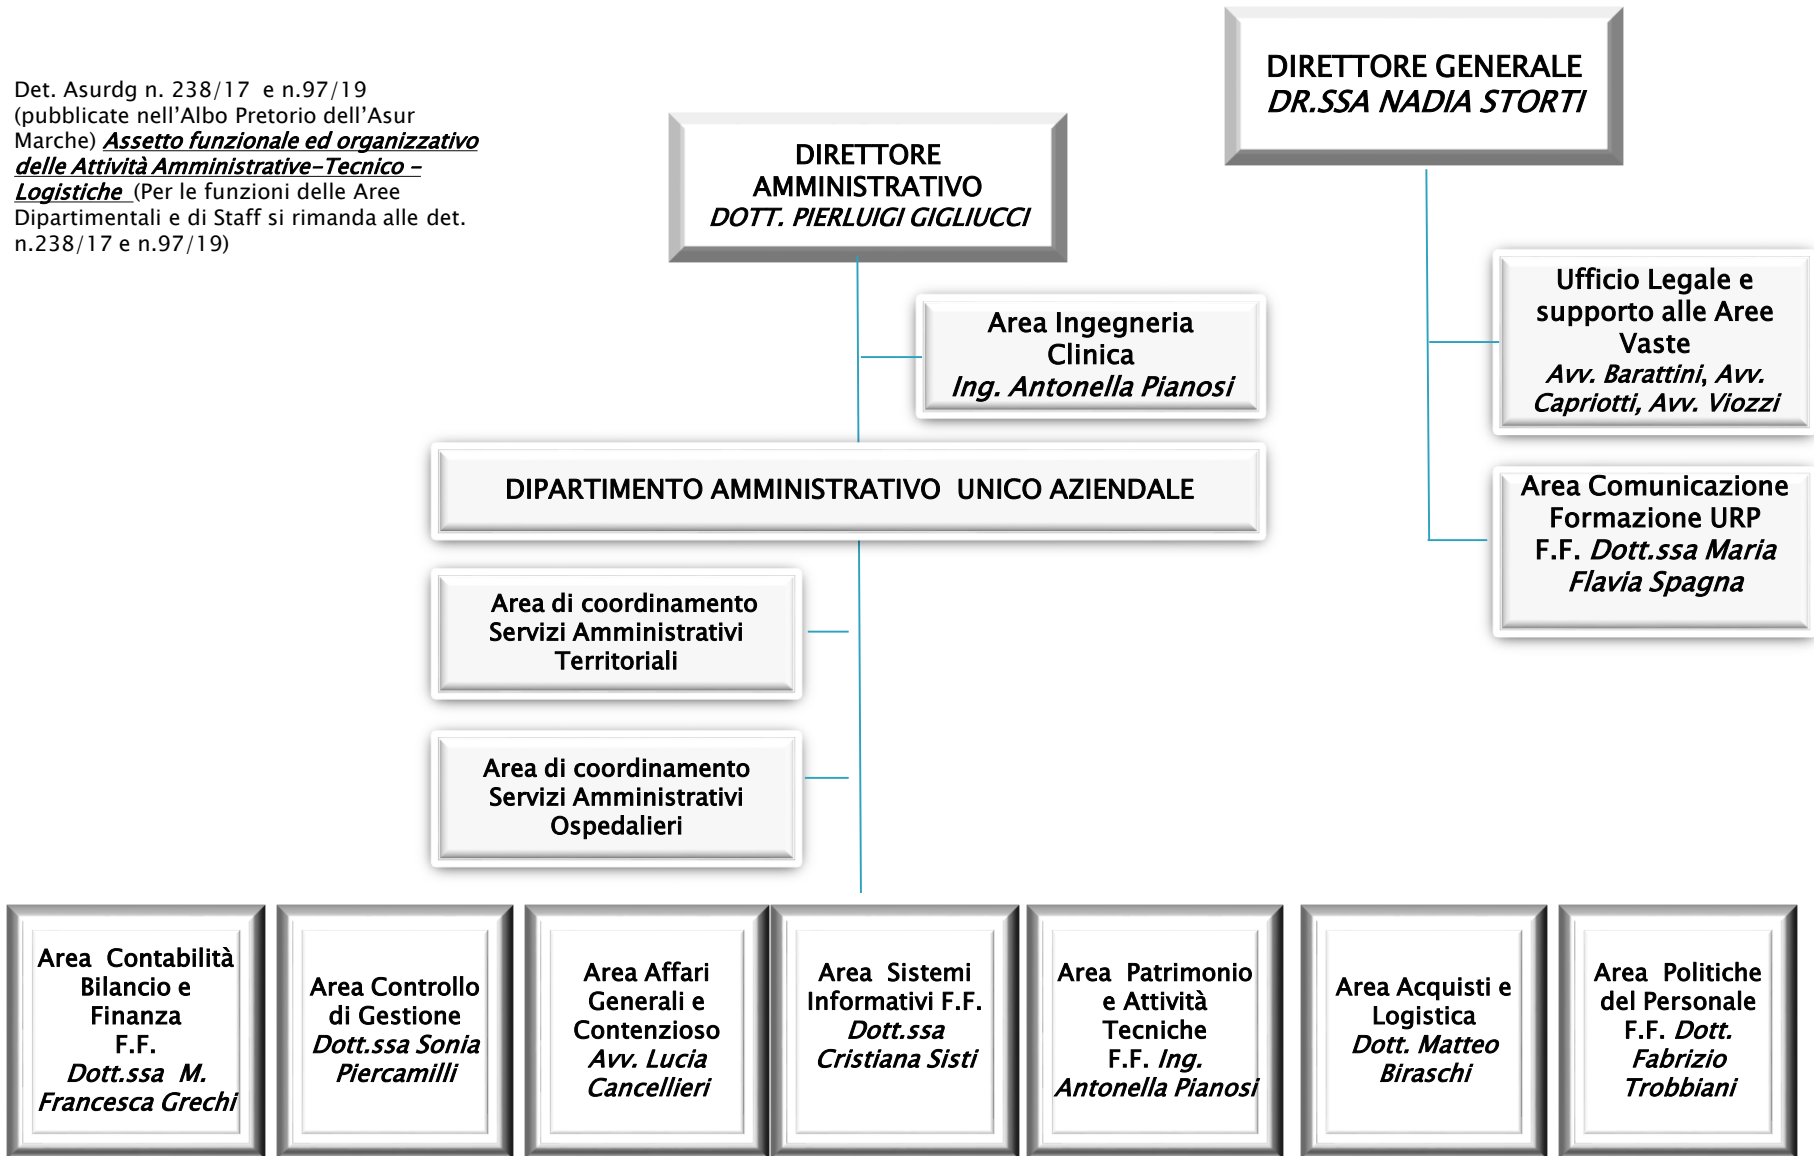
Det. Asurdg n. 238/17 e n.97/19 (pubblicate nell'Albo Pretorio dell'Asur Marche) Assetto funzionale ed organizzativo delle Attività Amministrative-Tecnico – Logistiche (Per le funzioni delle Aree Dipartimentali e di Staff si rimanda alle det. n.238/17 e n.97/19)

DIRETTORE GENERALE
DR.SSA NADIA STORTI

DIRETTORE AMMINISTRATIVO
DOTT. PIERLUIGI GIGLIUCCI

Area Ingegneria Clinica
Ing. Antonella Pianosi

Ufficio Legale e supporto alle Aree Vaste
Avv. Barattini, Avv. Capriotti, Avv. Viozzi

DIPARTIMENTO AMMINISTRATIVO UNICO AZIENDALE

Area Comunicazione Formazione URP
F.F. Dott.ssa Maria Flavia Spagna

Area di coordinamento Servizi Amministrativi Territoriali

Area di coordinamento Servizi Amministrativi Ospedalieri

Area Contabilità Bilancio e Finanza
F.F.
Dott.ssa M. Francesca Grechi

Area Controllo di Gestione
Dott.ssa Sonia Piercamilli

Area Affari Generali e Contenzioso
Avv. Lucia Cancellieri

Area Sistemi Informativi F.F.
Dott.ssa Cristiana Sisti

Area Patrimonio e Attività Tecniche
F.F. Ing. Antonella Pianosi

Area Acquisti e Logistica
Dott. Matteo Biraschi

Area Politiche del Personale
F.F. Dott. Fabrizio Trobbiani